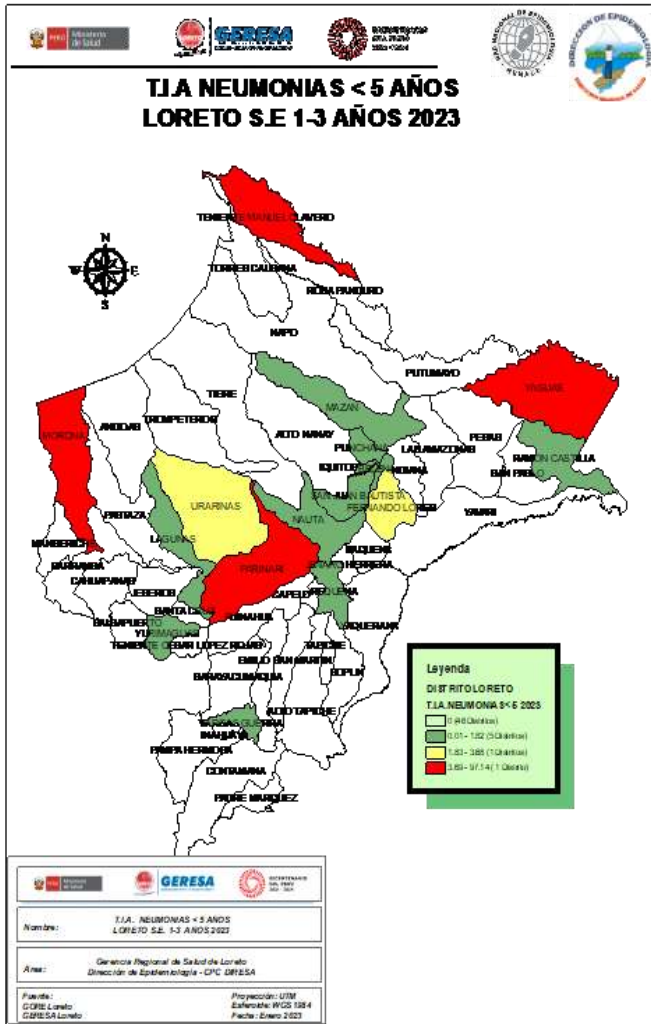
PERÚ Ministerio de Salud

GERESA

BICENTENARIO DEL PERÚ 2021-2024

RED NACIONAL DE EPIDEMIOLOGÍA RENACE

DIRECCIÓN DE EPIDEMIOLOGÍA

T.I.A NEUMONIAS < 5 AÑOS
LORETO S.E 1-3 AÑOS 2023

N
W E
S

TENIENTE MANUEL CLAVERO
TORRES CAUSANA
ROSA PANDURO
NAPO
PUTUMAYO
YAGUAS
TIGRE
MORONA
ANDOAS
TROMPETEROS
MAZAN
ALTO NANAY
PUNCHANA
LAS AMAZONAS
PEBAS
IQUITOS
BELEN
SAN PABLO
RAMON CASTILLA
URARINAS
SAN JUAN BAUTISTA
FERNANDO LORES
PASTAZA
NAUTA
YAVARI
LAGUNAS
MANSERICHE
BARRANCA
PARINARI
SAQUENA
EMILIO SAN MARTIN... 
TAPICHE
JEBEROS
CAHUAPANAS
SANTA CRUZ
CAPELO
REQUENA
SOPLIN
BALSAPUERTO
YURIMAGUAS
TENIENTE CESAR LOPEZ ROJAS
TENIENTE
JENARO HERRERA
YAQUERANA
EMILIO SAN MARTIN
VARGAS GUERRA
INAHUAYA
PAMPA HERMOSA
CONTAMANA
PADRE MARQUEZ
ALTO TAPICHE
SARAYACU
MAQUIA
PAMPA HERMOSA

Leyenda
DISTRITO LORETO
T.I.A. NEUMONIAS < 5 2023
0 (46 Distritos)
0.01 - 1.82 (5 Distritos)
1.83 - 3.65 (1 Distrito)
3.83 - 97.14 (1 Distrito)

PERÚ Ministerio de Salud
GERESA
BICENTENARIO DEL PERÚ 2021-2024

Nombre: T.I.A. NEUMONIAS < 5 AÑOS LORETO S.E. 1-3 AÑOS 2023

Area: Gerencia Regional de Salud de Loreto
Dirección de Epidemiología - CPC DIRESA

Fuente:
GORE Loreto
GERESA Loreto

Proyección: UTM
Esferoide: WGS 1984
Fecha: Enero 2023